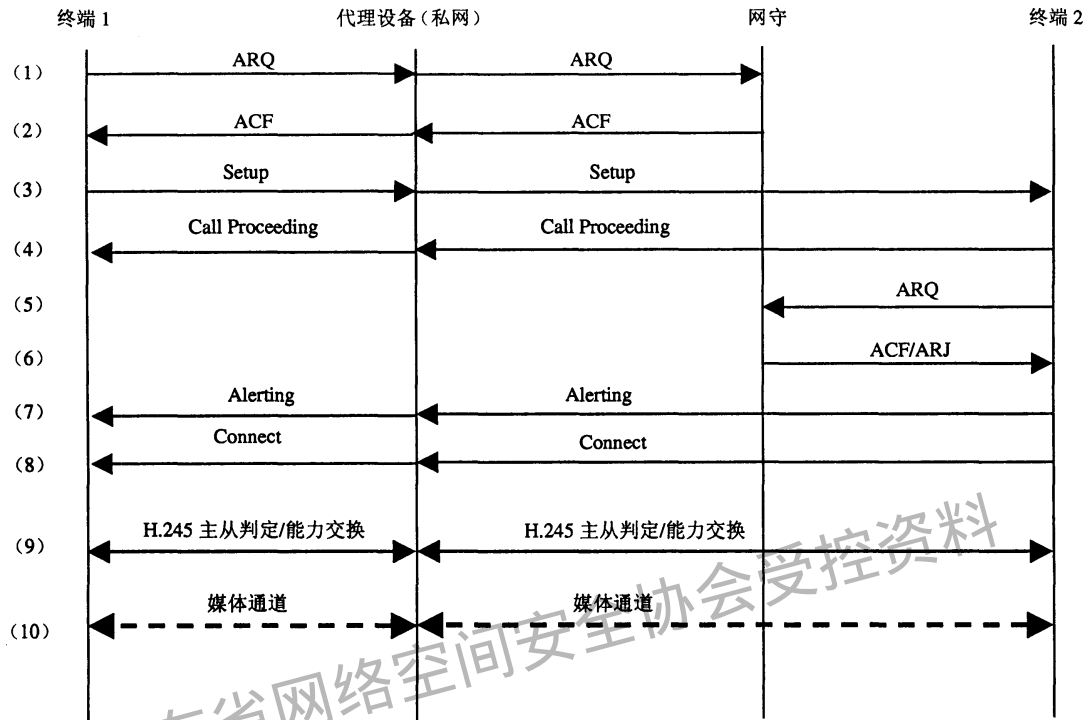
终端 1

代理设备（私网）

网守

终端 2

（1） ARQ ARQ

（2） ACF ACF

（3） Setup Setup

（4） Call Proceeding Call Proceeding

（5） ARQ

（6） ACF/ARJ

（7） Alerting Alerting

（8） Connect Connect

（9） H.245 主从判定/能力交换 H.245 主从判定/能力交换

（10） 媒体通道 媒体通道

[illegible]东省网络空间安全协会受控资料